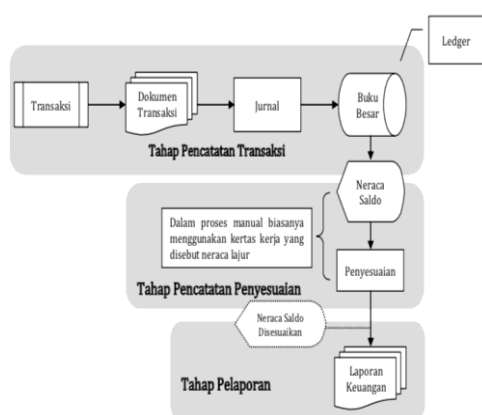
Ledger

Transaksi

Dokumen Transaksi

Jurnal

Buku Besar

Tahap Pencatatan Transaksi

Neraca Saldo

Dalam proses manual biasanya menggunakan kertas kerja yang disebut neraca lajur

Penyesuaian

Tahap Pencatatan Penyesuaian

Neraca Saldo Disesuaikan

Tahap Pelaporan

Laporan Keuangan